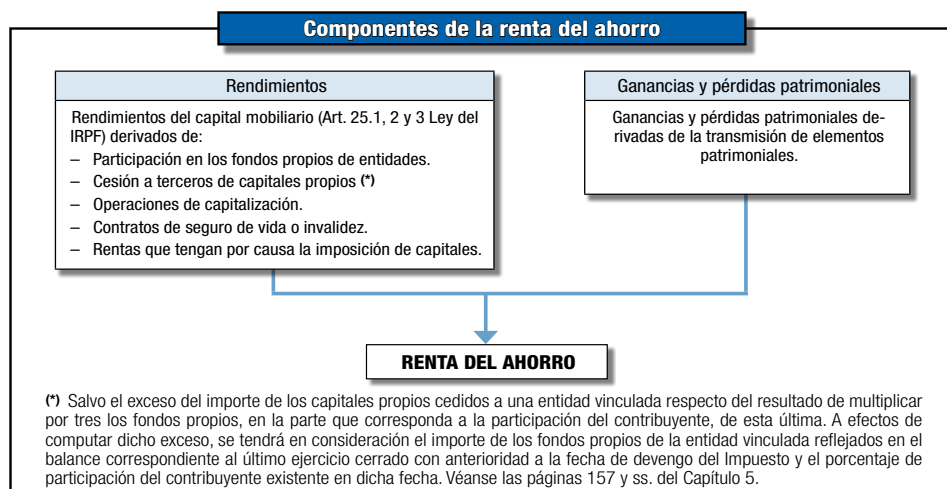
Componentes de la renta del ahorro

Rendimientos

Rendimientos del capital mobiliario (Art. 25.1, 2 y 3 Ley del IRPF) derivados de:
– Participación en los fondos propios de entidades.
– Cesión a terceros de capitales propios (*)
– Operaciones de capitalización.
– Contratos de seguro de vida o invalidez.
– Rentas que tengan por causa la imposición de capitales.

Ganancias y pérdidas patrimoniales

Ganancias y pérdidas patrimoniales derivadas de la transmisión de elementos patrimoniales.

RENTA DEL AHORRO

(*) Salvo el exceso del importe de los capitales propios cedidos a una entidad vinculada respecto del resultado de multiplicar por tres los fondos propios, en la parte que corresponda a la participación del contribuyente, de esta última. A efectos de computar dicho exceso, se tendrá en consideración el importe de los fondos propios de la entidad vinculada reflejados en el balance correspondiente al último ejercicio cerrado con anterioridad a la fecha de devengo del Impuesto y el porcentaje de participación del contribuyente existente en dicha fecha. Véanse las páginas 157 y ss. del Capítulo 5.